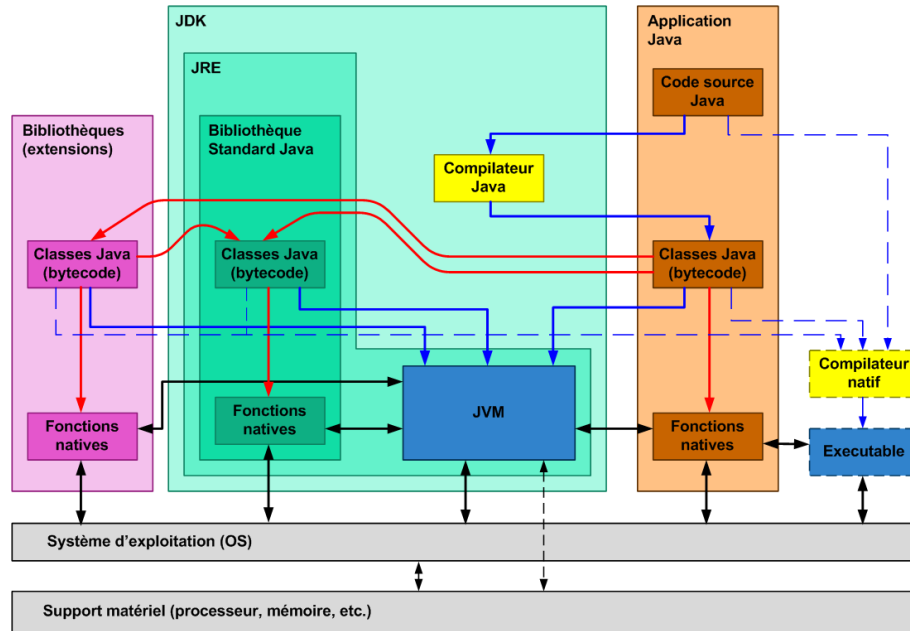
JDK

JRE

Bibliothèque Standard Java

Application Java

Code source Java

Bibliothèques (extensions)

Compilateur Java

Classes Java (bytecode)

Classes Java (bytecode)

Classes Java (bytecode)

Compilateur natif

Fonctions natives

Fonctions natives

JVM

Fonctions natives

Executable

Système d'exploitation (OS)

Support matériel (processeur, mémoire, etc.)